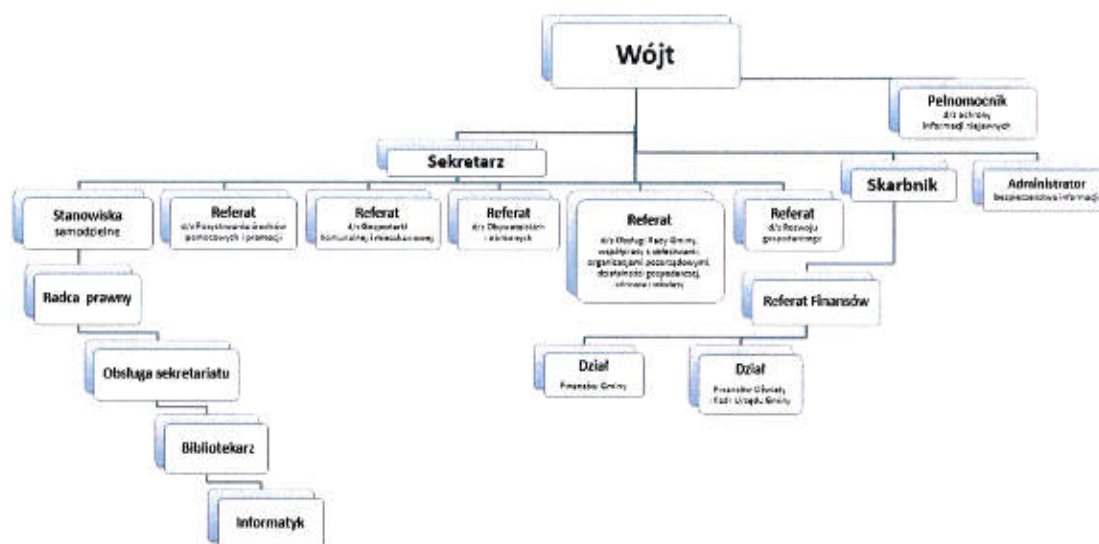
Wójt

Pełnomocnik
d/s ochrony informacji niejawnych

Sekretarz

Skarbnik

Administrator
bezpieczeństwa informacji

Stanowiska samodzielne

Referat
d/s Pozyskiwania środków pomocowych i promocji

Referat
d/s Gospodarki komunalnej i mieszkaniowej

Referat
d/s Obywatelskich i wojskowych

Referat
d/s Obsługi Rady Gminy, współpracy z sołectwami, organizacjami pozarządowymi, działalności gospodarczej, oświaty i młodzieży

Referat
d/s Rozwoju gospodarczego

Radca prawny

Referat Finansów

Obsługa sekretariatu

Dział
Finansów Gminy

Dział
Finansów Oświaty i Kadr Urzędu Gminy

Bibliotekarz

Informatyk